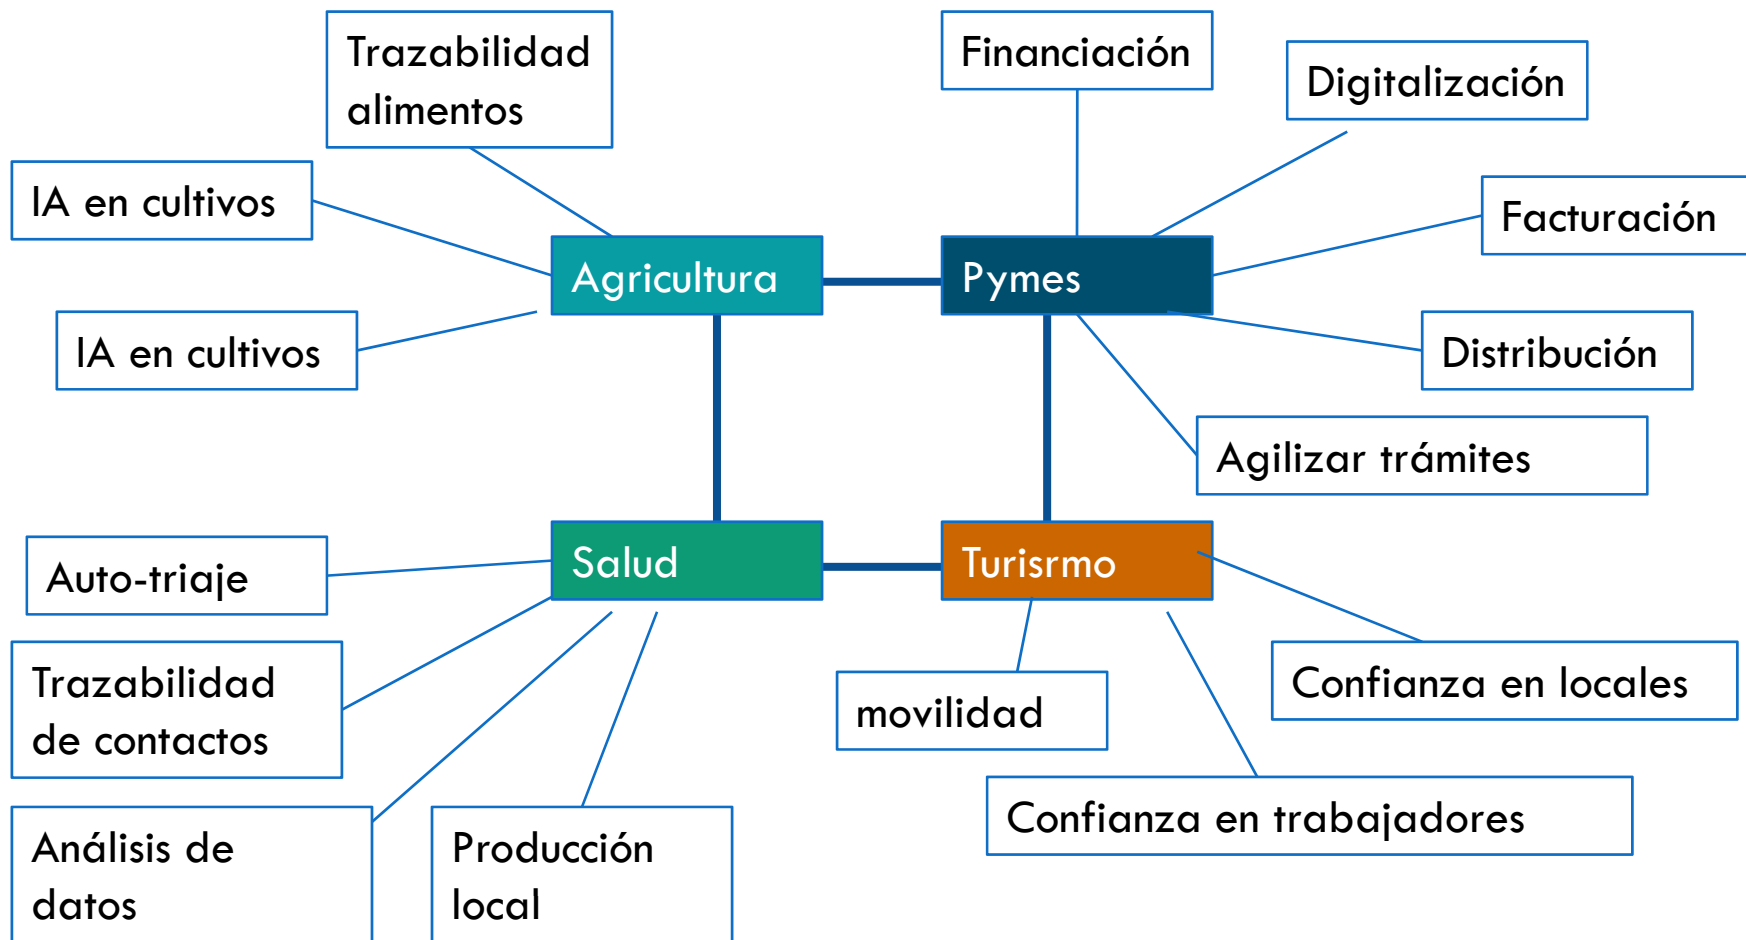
Trazabilidad alimentos

IA en cultivos

IA en cultivos

Agricultura

Financiación

Digitalización

Facturación

Pymes

Distribución

Agilizar trámites

Auto-triaje

Salud

Trazabilidad de contactos

Análisis de datos

Producción local

Turisrmo

movilidad

Confianza en locales

Confianza en trabajadores